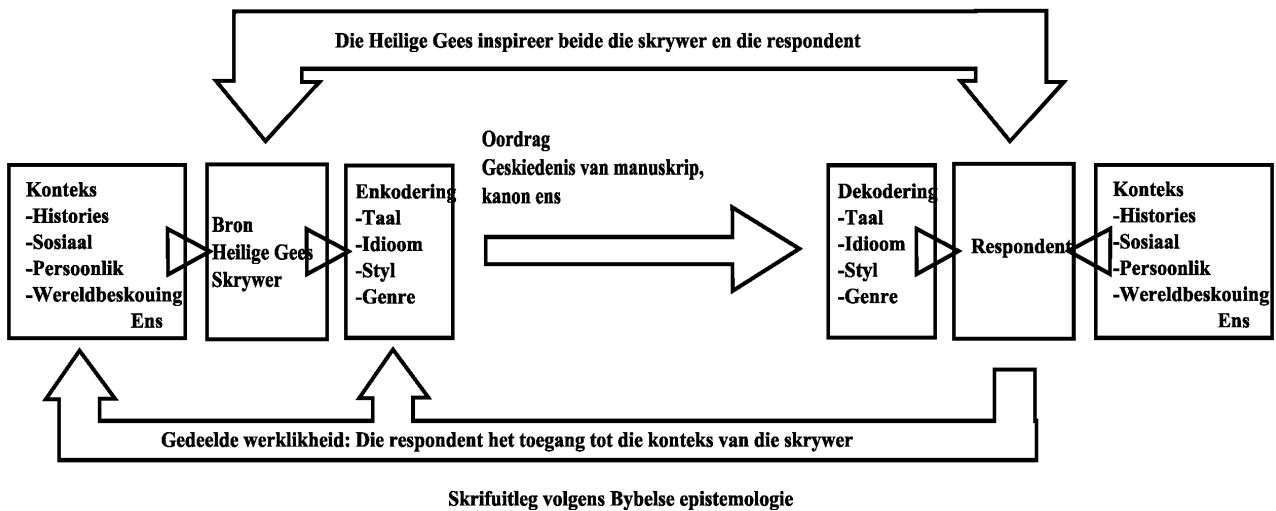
Die Heilige Gees inspireer beide die skrywer en die respondent

Konteks
-Histories
-Sosiaal
-Persoonlik
-Wereldbeskouing
Ens

Bron
Heilige Gees
Skrywer

Enkodering
-Taal
-Idioom
-Styl
-Genre

Oordrag
Geskiedenis van manuskrip, kanon ens

Dekodering
-Taal
-Idioom
-Styl
-Genre

Respondent

Konteks
-Histories
-Sosiaal
-Persoonlik
-Wereldbeskouing
Ens

Gedeelde werklikheid: Die respondent het toegang tot die konteks van die skrywer

Skrifuitleg volgens Bybelse epistemologie